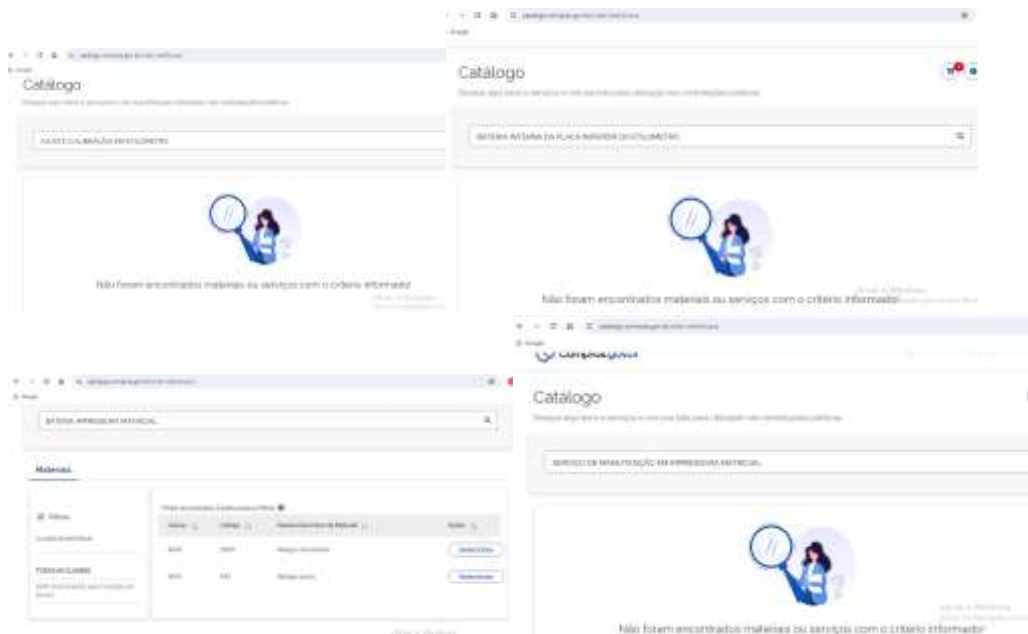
Catálogo

AJUSTE CALIBRAÇÃO EM ETILÔMETRO

Não foram encontrados materiais ou serviços com o critério informado

Catálogo

BATERIA INTERNA DA PLACA INFERIOR DO ETILÔMETRO

Não foram encontrados materiais ou serviços com o critério informado

BATERIA IMPRESSORA ETILÔMETRO

Materiais

Filtros

Selecionar

Selecionar

compras.gov.br

Catálogo

SERVIÇO DE MANUTENÇÃO EM IMPRESSORA DE ETILÔMETRO

Não foram encontrados materiais ou serviços com o critério informado